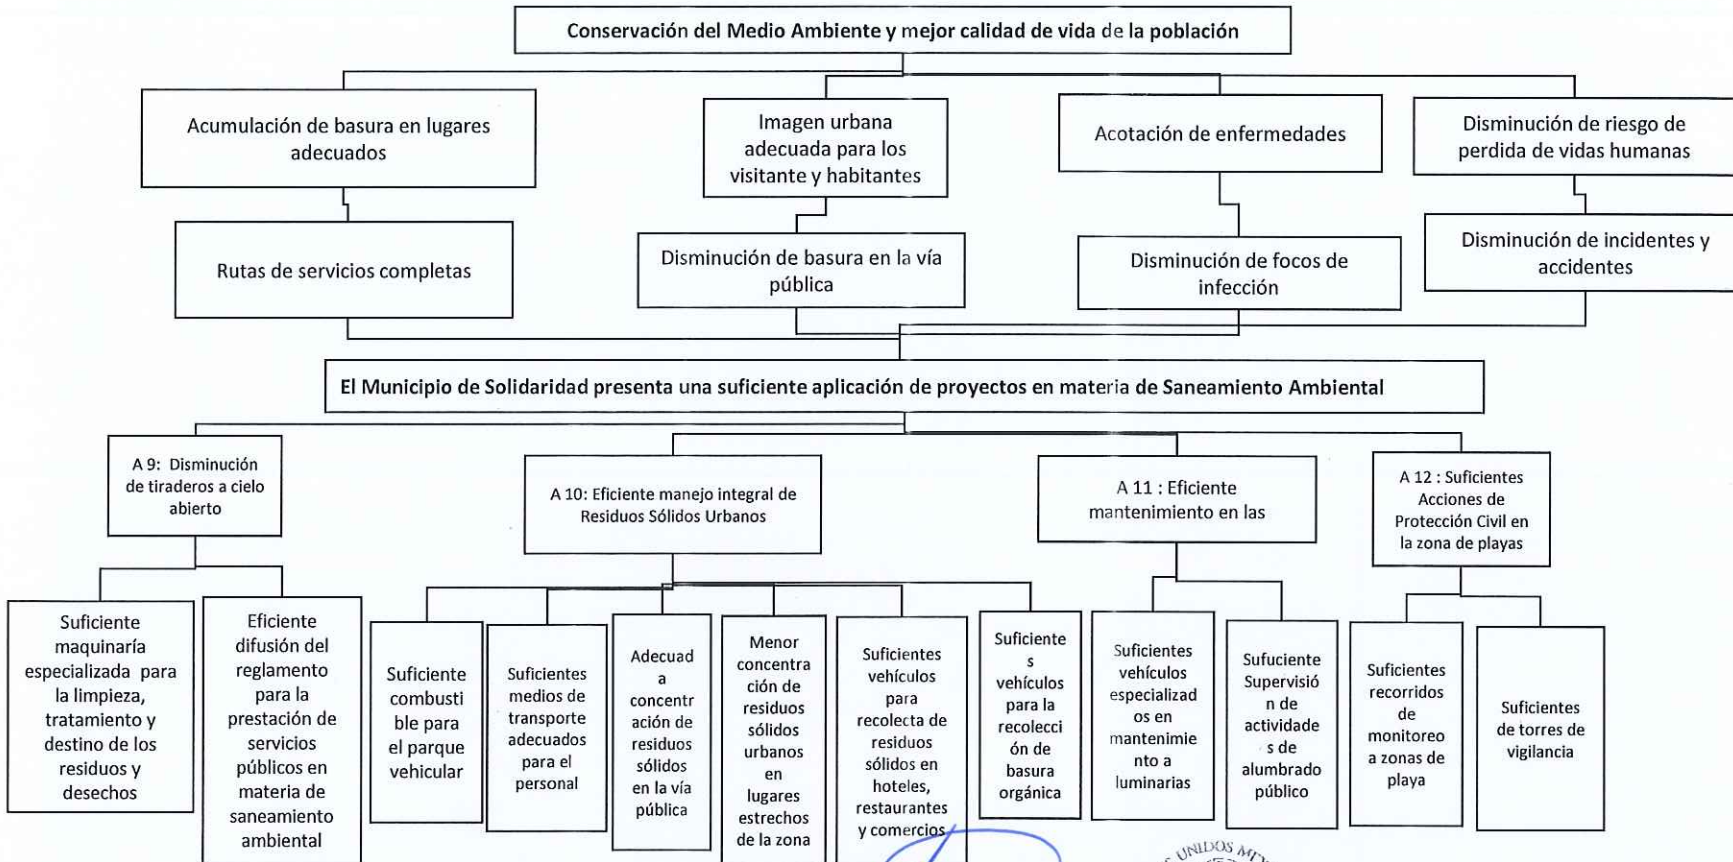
Conservación del Medio Ambiente y mejor calidad de vida de la población

Acumulación de basura en lugares adecuados

Imagen urbana adecuada para los visitante y habitantes

Acotación de enfermedades

Disminución de riesgo de perdida de vidas humanas

Rutas de servicios completas

Disminución de basura en la vía pública

Disminución de focos de infección

Disminución de incidentes y accidentes

El Municipio de Solidaridad presenta una suficiente aplicación de proyectos en materia de Saneamiento Ambiental

A 9: Disminución de tiraderos a cielo abierto

A 10: Eficiente manejo integral de Residuos Sólidos Urbanos

A 11 : Eficiente mantenimiento en las

A 12 : Suficientes Acciones de Protección Civil en la zona de playas

Suficiente maquinaría especializada para la limpieza, tratamiento y destino de los residuos y desechos

Eficiente difusión del reglamento para la prestación de servicios públicos en materia de saneamiento ambiental

Suficiente combustible para el parque vehicular

Suficientes medios de transporte adecuados para el personal

Adecuada concentración de residuos sólidos en la vía pública

Menor concentración de residuos sólidos urbanos en lugares estrechos de la zona

Suficientes vehículos para recolecta de residuos sólidos en hoteles, restaurantes y comercios

Suficientes vehículos para la recolección de basura orgánica

Suficientes vehículos especializados en mantenimiento a luminarias

Sufuciente Supervisión de actividades de alumbrado público

Suficientes recorridos de monitoreo a zonas de playa

Suficientes de torres de vigilancia

UNIDOS M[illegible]